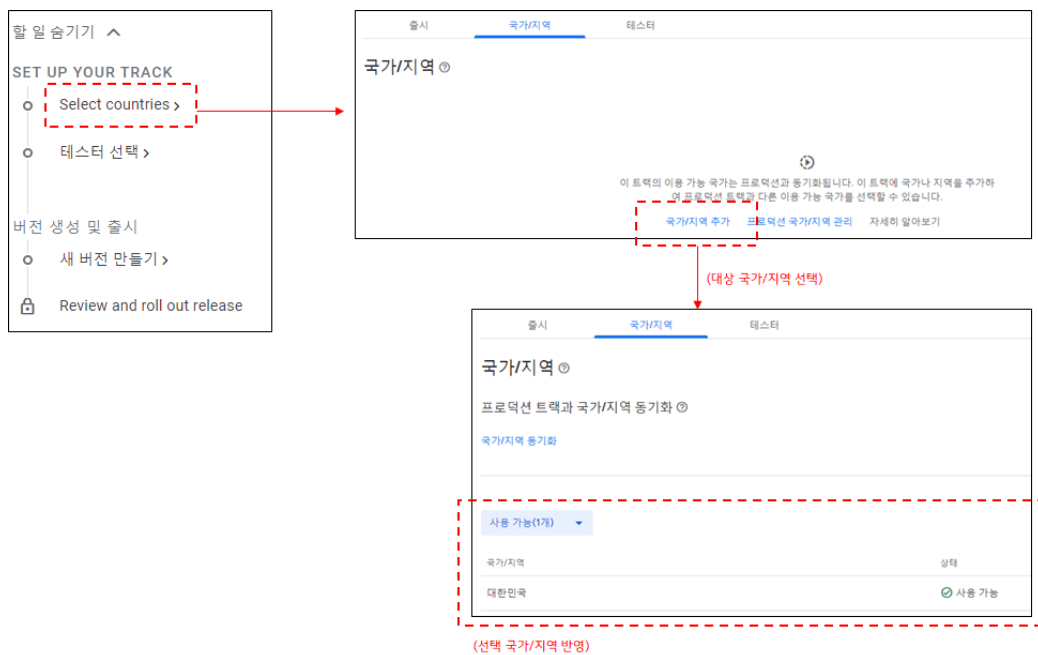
할 일 숨기기 ^

SET UP YOUR TRACK

Select countries ›

테스터 선택 ›

버전 생성 및 출시

새 버전 만들기 ›

Review and roll out release

출시 국가/지역 테스터

국가/지역

이 트랙의 이용 가능 국가는 프로덕션과 동기화됩니다. 이 트랙에 국가나 지역을 추가하여 프로덕션 트랙과 다른 이용 가능 국가를 선택할 수 있습니다.

국가/지역 추가 프로덕션 국가/지역 관리 자세히 알아보기

(대상 국가/지역 선택)

출시 국가/지역 테스터

국가/지역

프로덕션 트랙과 국가/지역 동기화

국가/지역 동기화

사용 가능(1개)

| 국가/지역 | 상태 |
|---|---|
| 대한민국 | 사용 가능 |

(선택 국가/지역 반영)